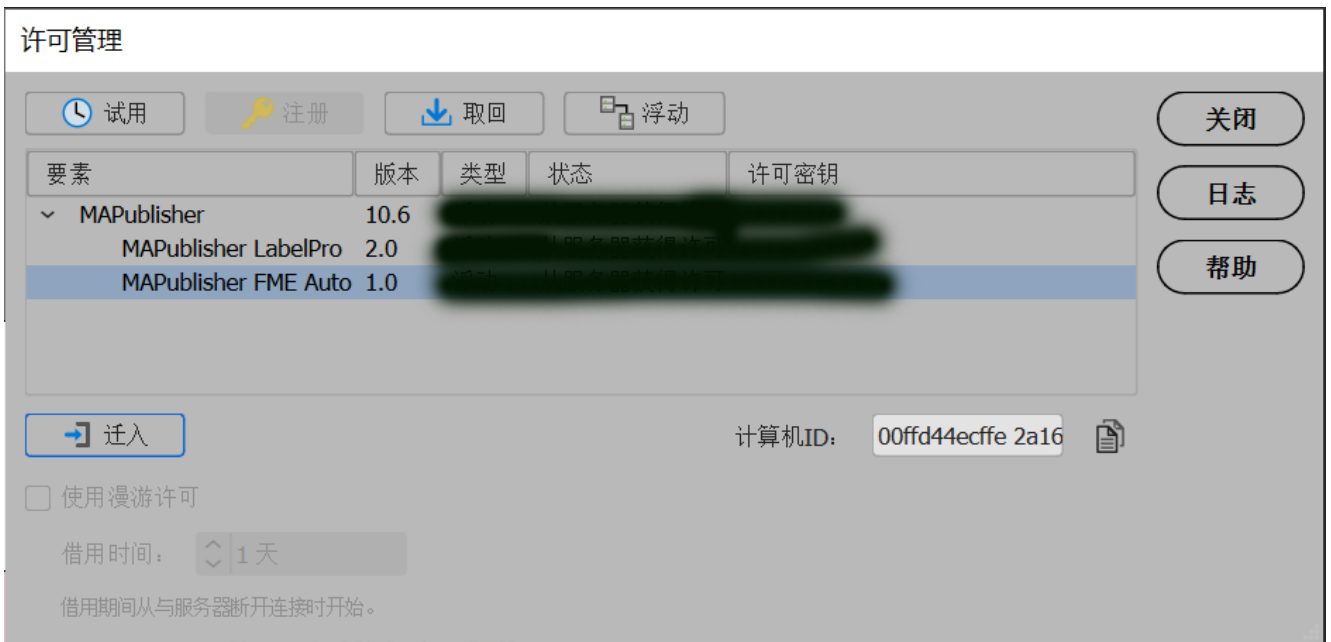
许可管理

试用 注册 取回 浮动

关闭
日志
帮助

| 要素 | 版本 | 类型 | 状态 | 许可密钥 |
|---|---|---|---|---|
| MAPublisher | 10.6 | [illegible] | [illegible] | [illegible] |
| MAPublisher LabelPro | 2.0 | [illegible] | 从服务器获得许可 | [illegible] |
| MAPublisher FME Auto | 1.0 | 浮动 | 从服务器获得许可 | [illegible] |

迁入

计算机ID: 00ffd44ecffe 2a16

使用漫游许可

借用时间: 1 天

借用期间从与服务器断开连接时开始。